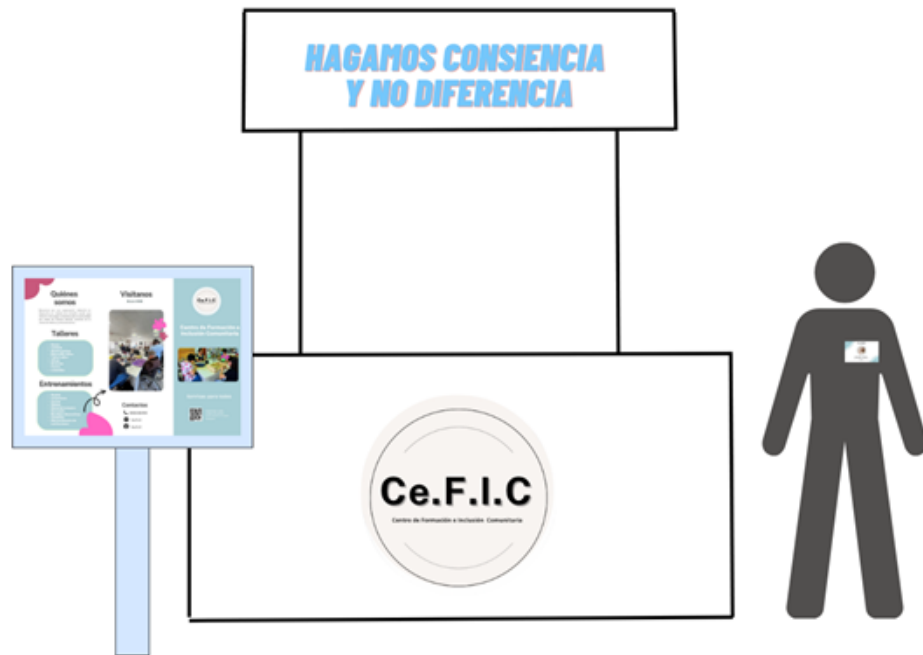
HAGAMOS CONSIENCIA
Y NO DIFERENCIA

Quiénes somos

Talleres

Entrenamientos

Visítanos

Contactos

Ce.F.I.C

Centro de Formación e Inclusión Comunitaria

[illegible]

Ce.F.I.C

Centro de Formación e Inclusión Comunitaria